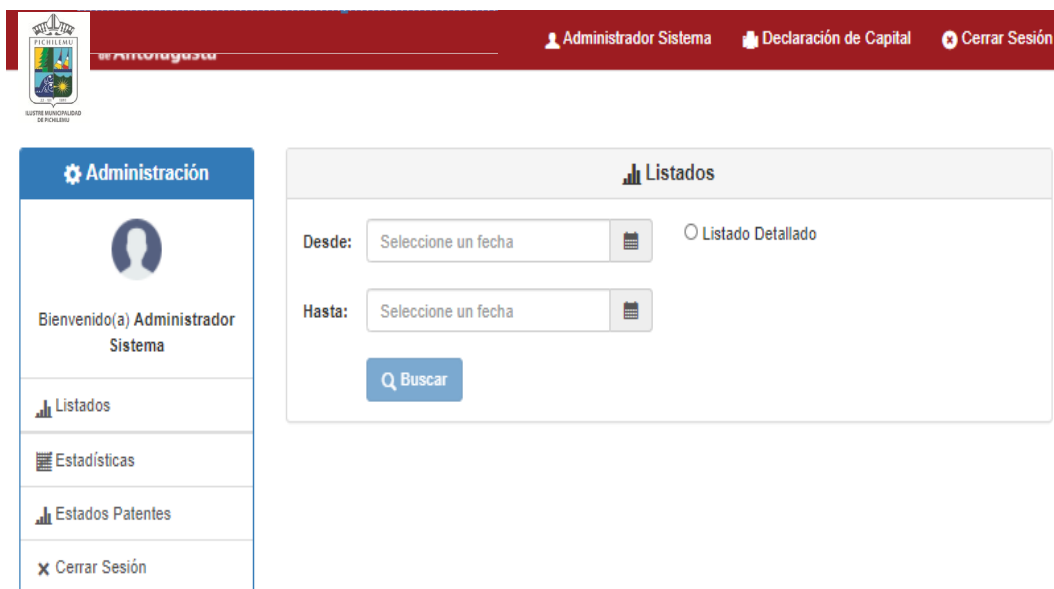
PICHILEMU

ILUSTRE MUNICIPALIDAD DE PICHILEMU

de Antofagasta

Administrador Sistema
Declaración de Capital
Cerrar Sesión

Administración

Bienvenido(a) Administrador Sistema

Listados
Estadísticas
Estados Patentes
Cerrar Sesión

Listados

Desde: Seleccione un fecha
Listado Detallado

Hasta: Seleccione un fecha

Buscar